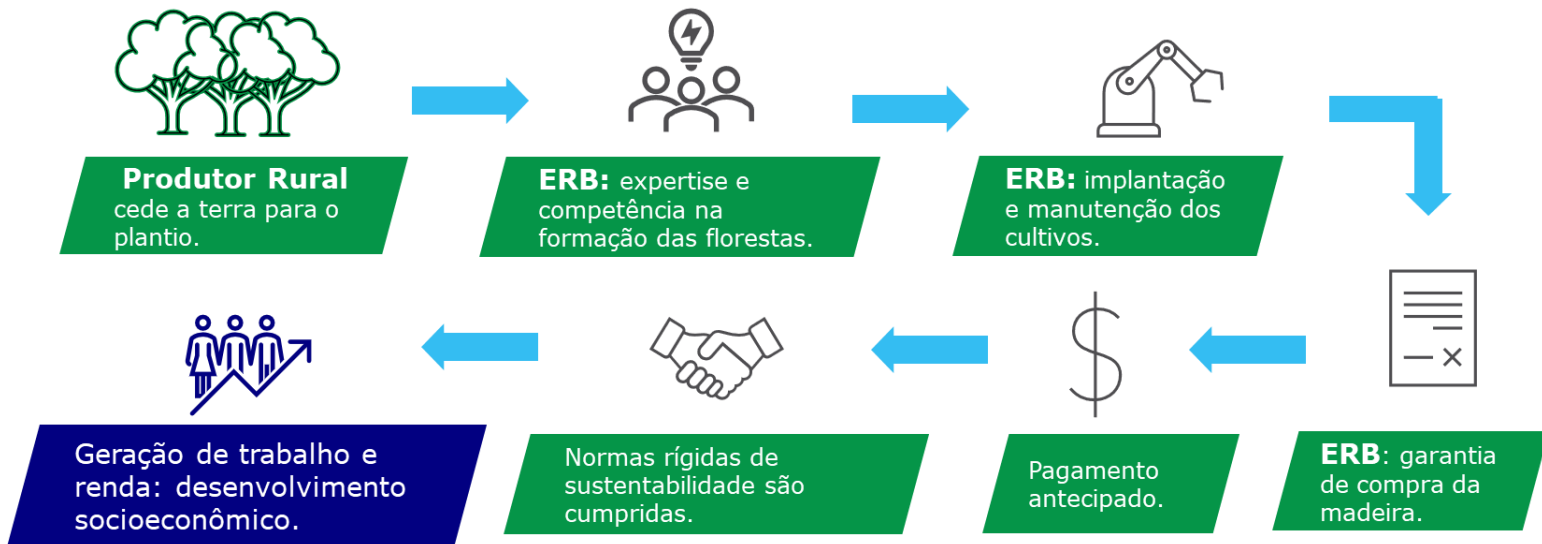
Produtor Rural cede a terra para o plantio.

ERB: expertise e competência na formação das florestas.

ERB: implantação e manutenção dos cultivos.

ERB: garantia de compra da madeira.

Pagamento antecipado.

Normas rígidas de sustentabilidade são cumpridas.

Geração de trabalho e renda: desenvolvimento socioeconômico.